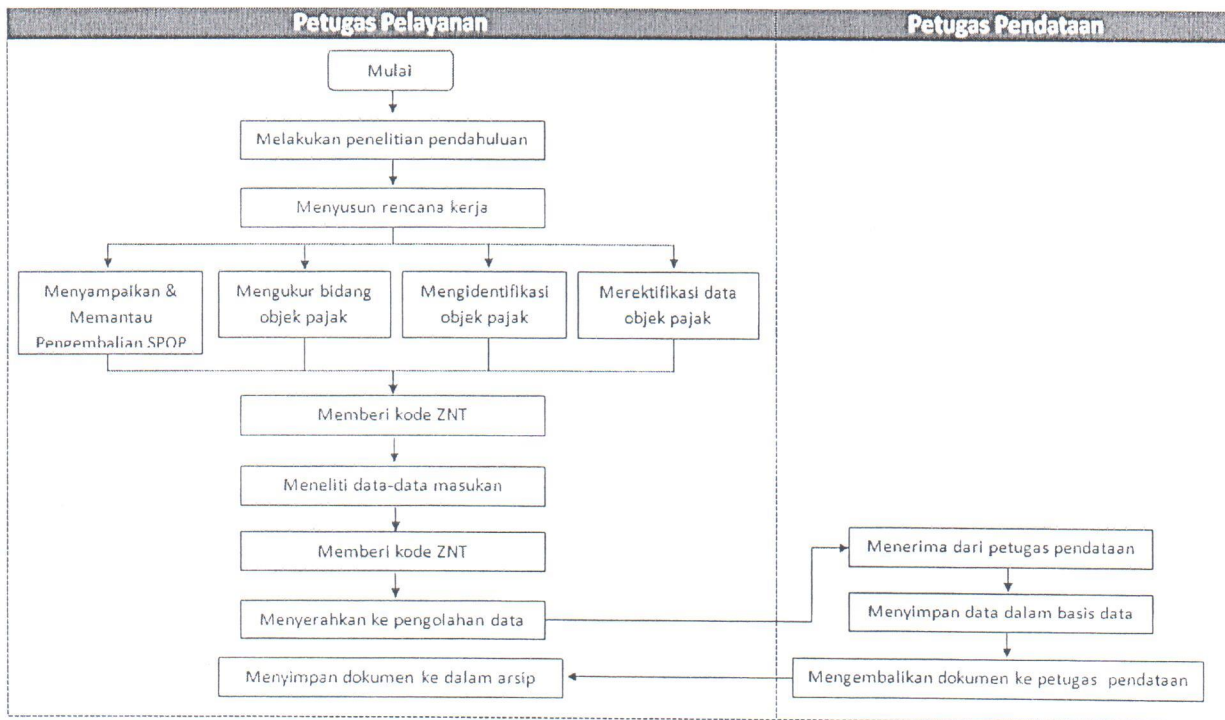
Petugas Pelayanan

Petugas Pendataan

Mulai

Melakukan penelitian pendahuluan

Menyusun rencana kerja

Menyampaikan & Memantau Pengembalian SPOP

Mengukur bidang objek pajak

Mengidentifikasi objek pajak

Merektifikasi data objek pajak

Memberi kode ZNT

Meneliti data-data masukan

Memberi kode ZNT

Menyerahkan ke pengolahan data

Menyimpan dokumen ke dalam arsip

Menerima dari petugas pendataan

Menyimpan data dalam basis data

Mengembalikan dokumen ke petugas pendataan